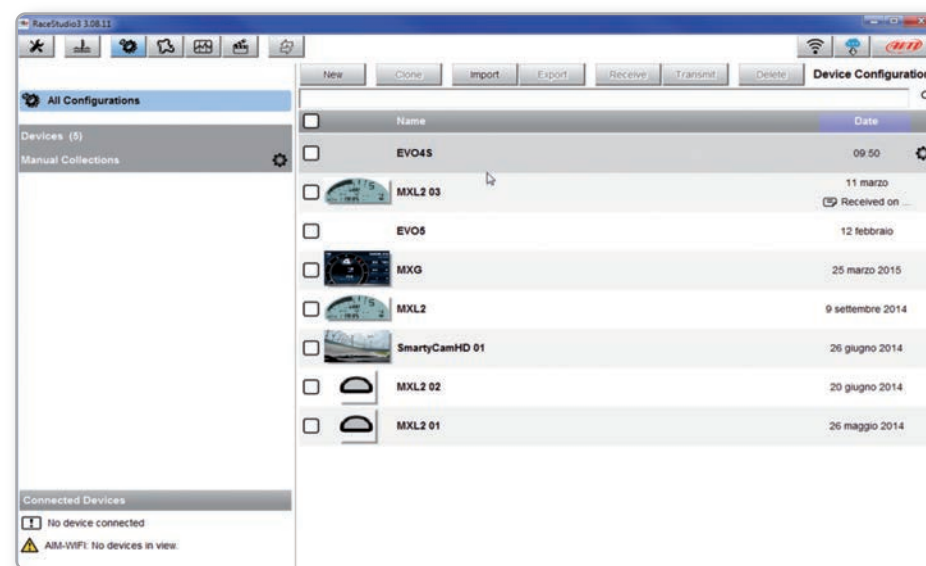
RaceStudio3 3.08.11

AIM

New Clone Import Export Receive Transmit Delete Device Configuratio

All Configurations

Devices (5)

Manual Collections

| | Name | Date |
|---|---|---|
| | EVO4S | 09:50 |
| | MXL2 03 | 11 marzo Received on ... |
| | EVO5 | 12 febbraio |
| | MXG | 25 marzo 2015 |
| | MXL2 | 9 settembre 2014 |
| | SmartyCamHD 01 | 26 giugno 2014 |
| | MXL2 02 | 20 giugno 2014 |
| | MXL2 01 | 26 maggio 2014 |

Connected Devices

No device connected

AIM-WIFI: No devices in view.